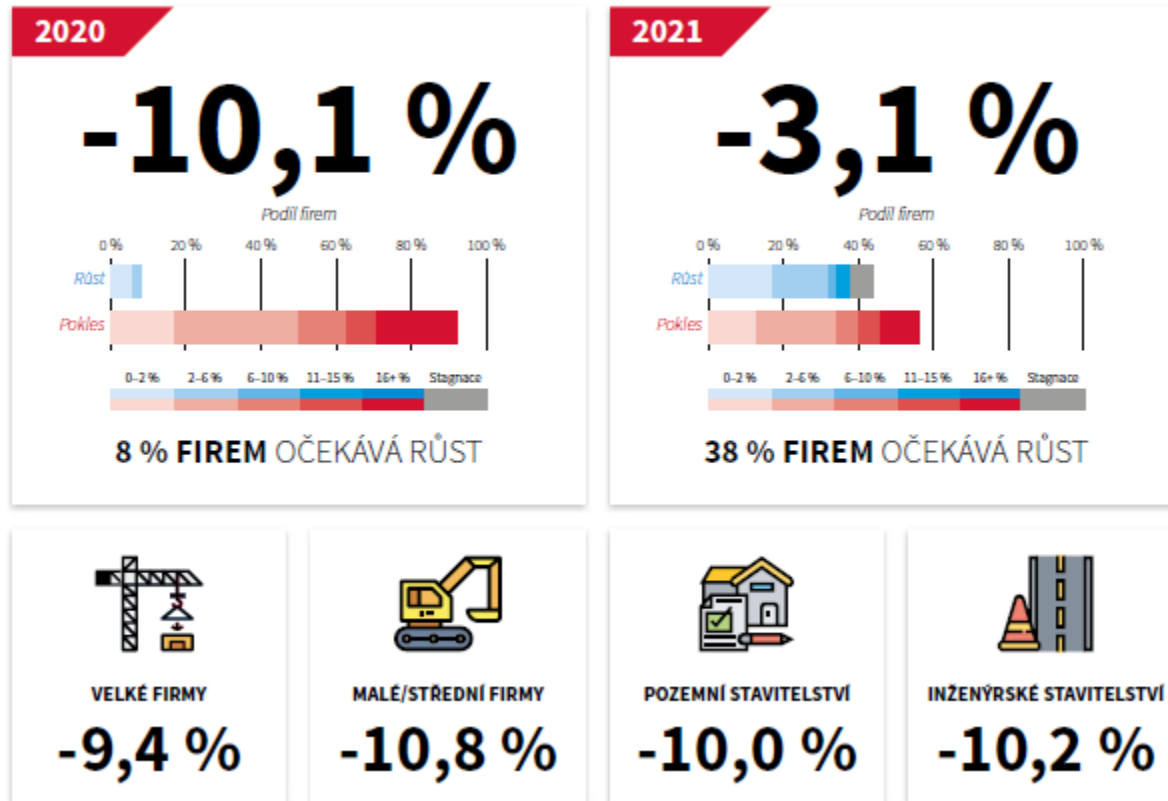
2020

-10,1 %

Podíl firem

0 % 20 % 40 % 60 % 80 % 100 %

Růst

Pokles

0–2 % 2–6 % 6–10 % 11–15 % 16+ % Stagnace

8 % FIREM OČEKÁVÁ RŮST

2021

-3,1 %

Podíl firem

0 % 20 % 40 % 60 % 80 % 100 %

Růst

Pokles

0–2 % 2–6 % 6–10 % 11–15 % 16+ % Stagnace

38 % FIREM OČEKÁVÁ RŮST

VELKÉ FIRMY
-9,4 %

MALÉ/STŘEDNÍ FIRMY
-10,8 %

POZEMNÍ STAVITELSTVÍ
-10,0 %

INŽENÝRSKÉ STAVITELSTVÍ
-10,2 %